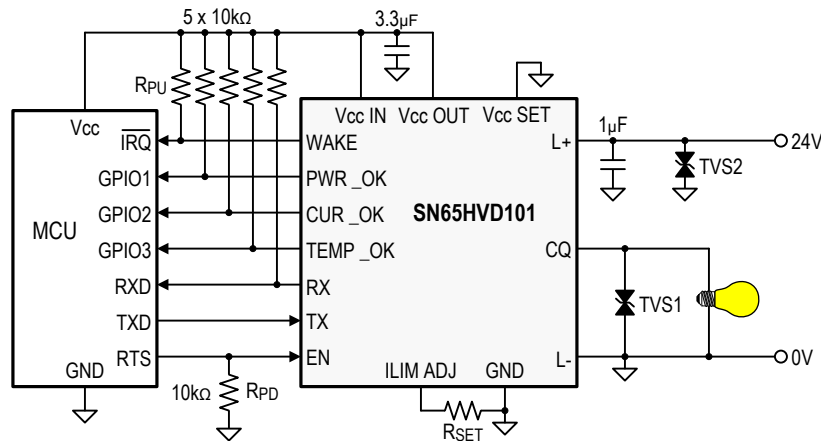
5 x 10kΩ
3.3μF
$R_{PU}$
Vcc
$\overline{IRQ}$
GPIO1
GPIO2
MCU
GPIO3
RXD
TXD
RTS
GND
Vcc IN
Vcc OUT
Vcc SET
WAKE
PWR _OK
CUR _OK
SN65HVD101
TEMP _OK
RX
TX
EN
ILIM ADJ
GND
L+
CQ
L-
1μF
TVS2
24V
TVS1
0V
10kΩ
$R_{PD}$
$R_{SET}$